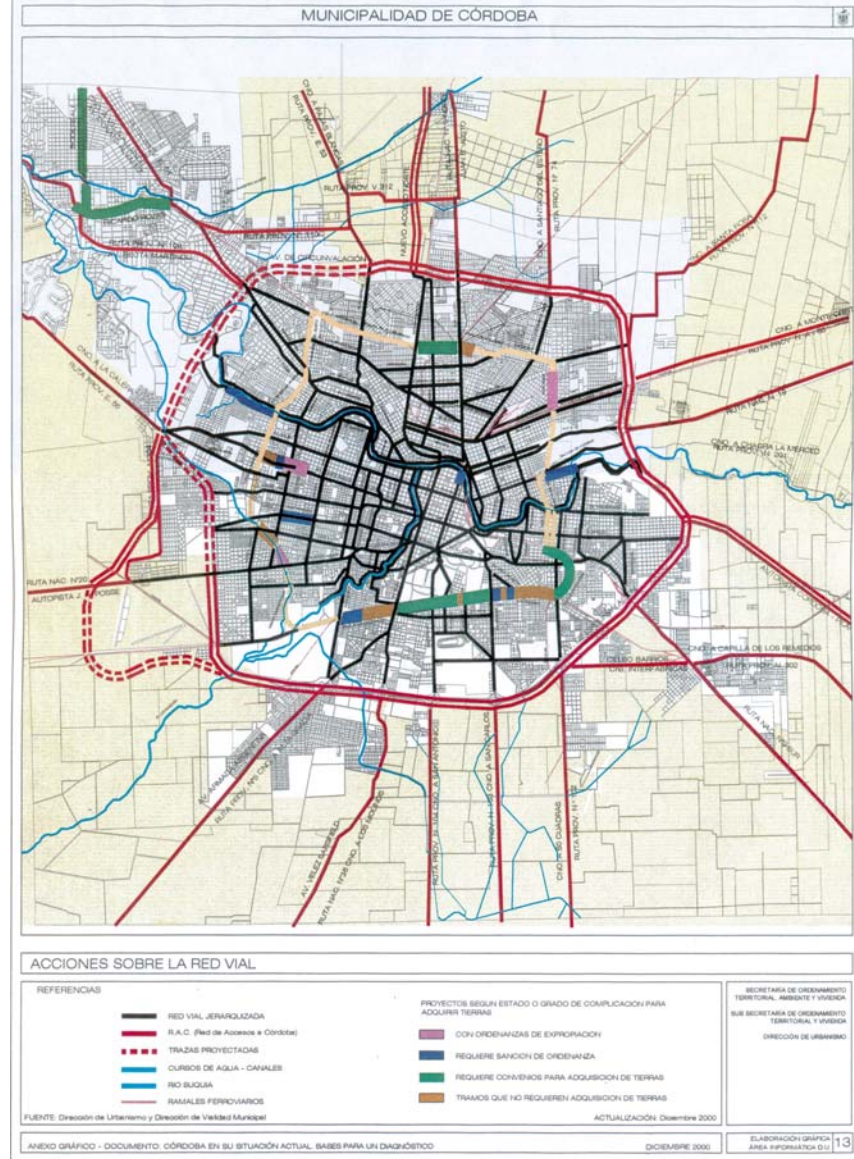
MUNICIPALIDAD DE CÓRDOBA

RUTA PROV. E 53
RUTA PROV. V 312
RUTA PROV. Nº 17
AV. DE CIRCUNVALACIÓN
RUTA PROV. E 55
RUTA NAC. Nº 19
CNO. A CHACRA LA MERCED
RUTA NAC. Nº 20
AUTOPISTA J. M. ROSSE
CNO. A CAPILLA DE LOS REMEDIOS
RUTA PROV. Nº 202
RUTA NAC. Nº 9 SUR
RUTA PROV. Nº 5
AV. VELEZ SARSFIELD
RUTA NAC. Nº 36
CNO. 60 CUADRAS
CNO. A SAN ANTONIO

ACCIONES SOBRE LA RED VIAL

REFERENCIAS

RED VIAL JERARQUIZADA
R.A.C. (Red de Accesos a Córdoba)
TRAZAS PROYECTADAS
CURSOS DE AGUA - CANALES
RIO SUQUIA
RAMALES FERROVIARIOS

PROYECTOS SEGUN ESTADO O GRADO DE COMPLICACION PARA ADQUIRIR TIERRAS

CON ORDENANZAS DE EXPROPIACION
REQUIERE SANCION DE ORDENANZA
REQUIERE CONVENIOS PARA ADQUISICION DE TIERRAS
TRAMOS QUE NO REQUIEREN ADQUISICION DE TIERRAS

FUENTE: Dirección de Urbanismo y Dirección de Vialidad Municipal

ACTUALIZACIÓN: Diciembre 2000

SECRETARIA DE ORDENAMIENTO TERRITORIAL, AMBIENTE Y VIVIENDA
SUB SECRETARIA DE ORDENAMIENTO TERRITORIAL Y VIVIENDA
DIRECCIÓN DE URBANISMO

ANEXO GRÁFICO - DOCUMENTO: CÓRDOBA EN SU SITUACIÓN ACTUAL. BASES PARA UN DIAGNÓSTICO

DICIEMBRE 2000

ELABORACIÓN GRÁFICA ÁREA INFORMÁTICA D.U.

13